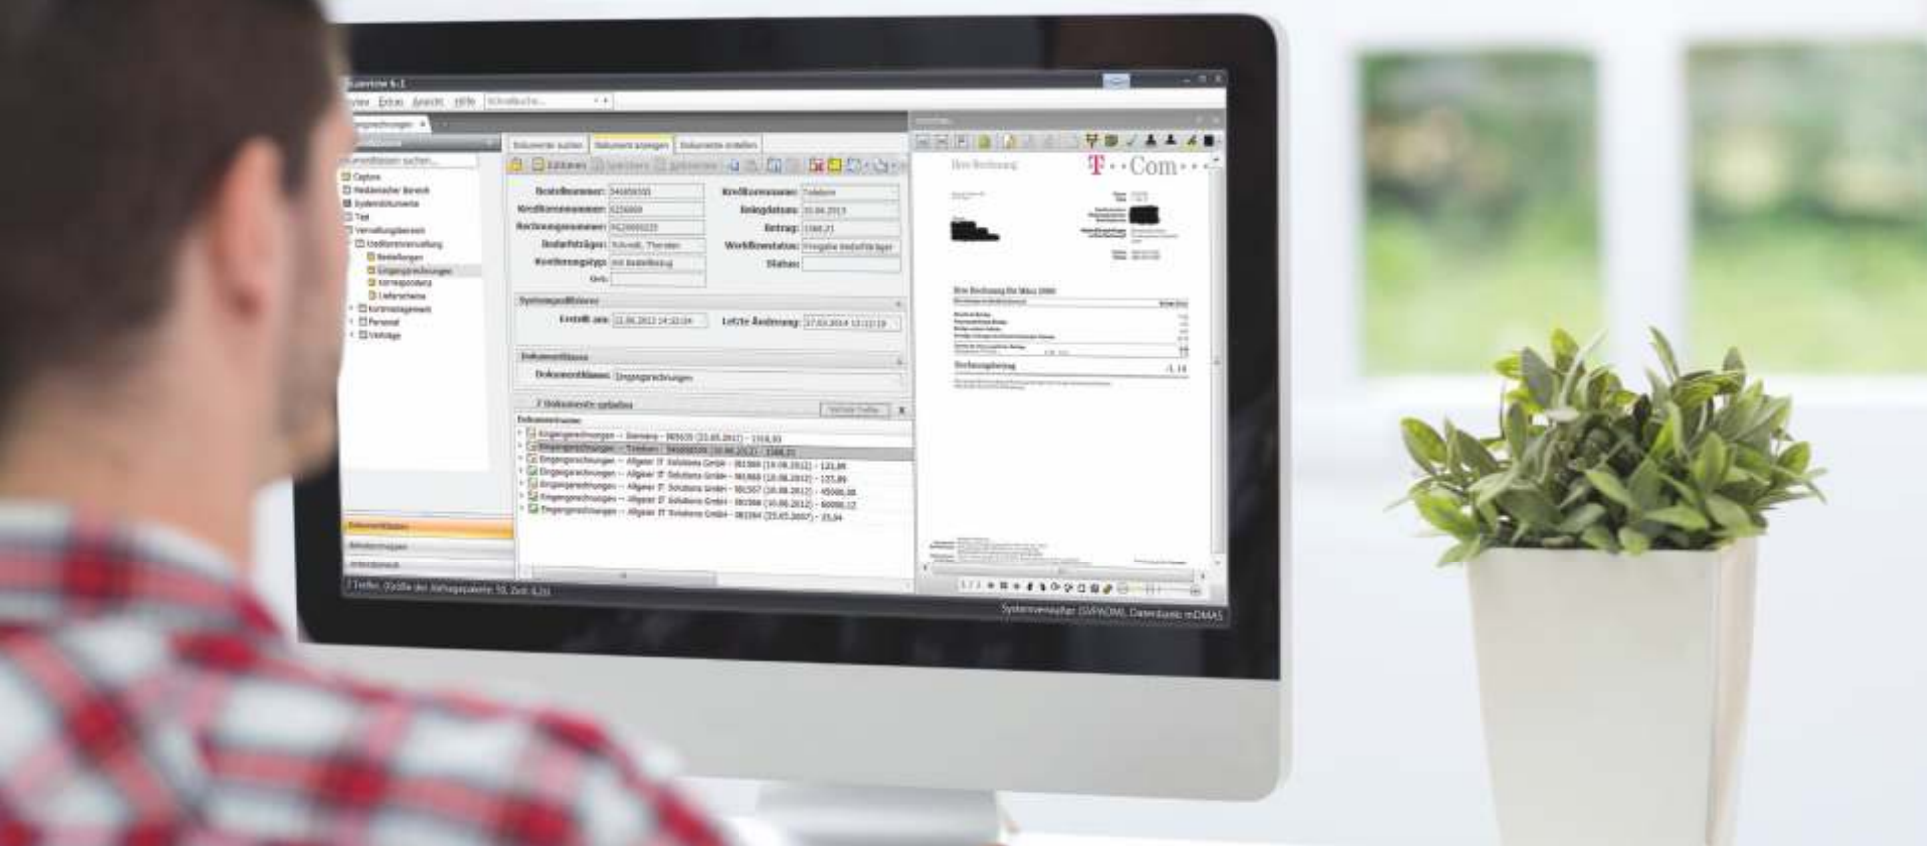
Datei Extras Ansicht Hilfe

Eingangsrechnungen

Dokumente suchen Dokument anzeigen Dokumente erstellen

Editieren Speichern

Bestellnummer: Kreditorenname: Telekom
Kreditorennummer: Eingangsdatum:
Rechnungsnummer: Betrag:
Bedarfsträger: Workflowstatus:
Kreditorengtyp: Status:

Systemeigenschaften
Erstellt am: Letzte Änderung:

Dokumentklasse
Dokumentklasse: Eingangsrechnungen

7 Dokumente gefunden

Eingangsrechnungen -- Siemens
Eingangsrechnungen -- Telekom
Eingangsrechnungen -- Allgeier IT Solutions GmbH
Eingangsrechnungen -- Allgeier IT Solutions GmbH
Eingangsrechnungen -- Allgeier IT Solutions GmbH
Eingangsrechnungen -- Allgeier IT Solutions GmbH
Eingangsrechnungen -- Allgeier IT Solutions GmbH

Ihre Rechnung
T··Com···

Rechnungsbetrag

Systemverwalter (SYSADM), Datenbank: mDMAS